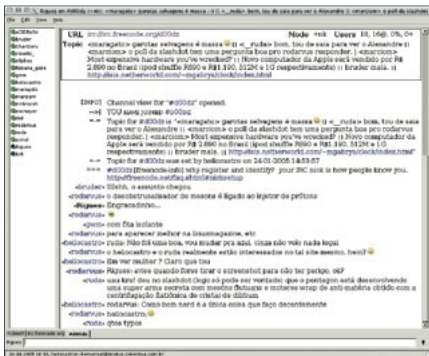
Edit View Join

URL irc://irc.freenode.org/#d00dz Mode +nt Users 18, 18@, 0%, 0+

Topic <emargato> garotas selvagens é massa :) <_ruda> bom, tou de saia para ver o Alexandre :) <marcriom> o poll do slashdot tem uma pergunta boa pro rodarvus responder: <marcriom> Most expensive hardware you've wrecked? :) Novo computador da Apple será vendido por R$ 2.890 no Brasil (mod algoritmo R$90 e R$1.190, 512M e 1G respectivamente) :) bruder mala. :) http://sis.netherworld.com/~mgalvyn/clock/index.html

[INFO] Channel view for "#d00dz" opened.
--> YOU have joined #d00dz
--- Topic for #d00dz is "<emargato> garotas selvagens é massa :) <_ruda> bom, tou de saia para ver o Alexandre :) <marcriom> o poll do slashdot tem uma pergunta boa pro rodarvus responder: <marcriom> Most expensive hardware you've wrecked? :) Novo computador da Apple será vendido por R$ 2.890 no Brasil (mod algoritmo R$90 e R$1.190, 512M e 1G respectivamente) :) bruder mala. :) http://sis.netherworld.com/~mgalvyn/clock/index.html"
--- Topic for #d00dz was set by heliocastro on 24-01-2005 14:53:57
=-= #d00dz (freenode-info) why register and identify? your IRC nick is how people know you. http://freenode.net/faq.shtml#nicksetup
<bruder> Shhh, o assunto chegou
<rodarvus> o desobstrusualizador de mascas é ligado ao ejetor de pifiores
<Rigueso> Engraçadinho...
<rodarvus> ●
<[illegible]> com fita isolante
<rodarvus> para aparecer melhor na imagemagem, etc
<heliocastro> ruda: Não foi uma boa, vou mudar pra azul, cinza não vale nada hoje!
<ruda> o heliocastro e o ruda realmente estão interessados no tal site mesmo, hein? ●
<heliocastro> Eu ver melhor ? Claro que tou
<rodarvus> Rigueso: estou quando fores tirar o screenshot para não ter perigo. ok?
<rodarvus> uma bira! eu no slashdot (lego só pode ser verdade) que o pentagon está desenvolvendo um super-arma secreta com energia flatulenta e instruímos envisp de anti-matéria obtido com a centrifugação flatulenta de criatal de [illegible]
<heliocastro> rodarvus: Como bom nerd é a única coisa que faço decentemente
<rodarvus> heliocastro: ●
<ruda> que tipos